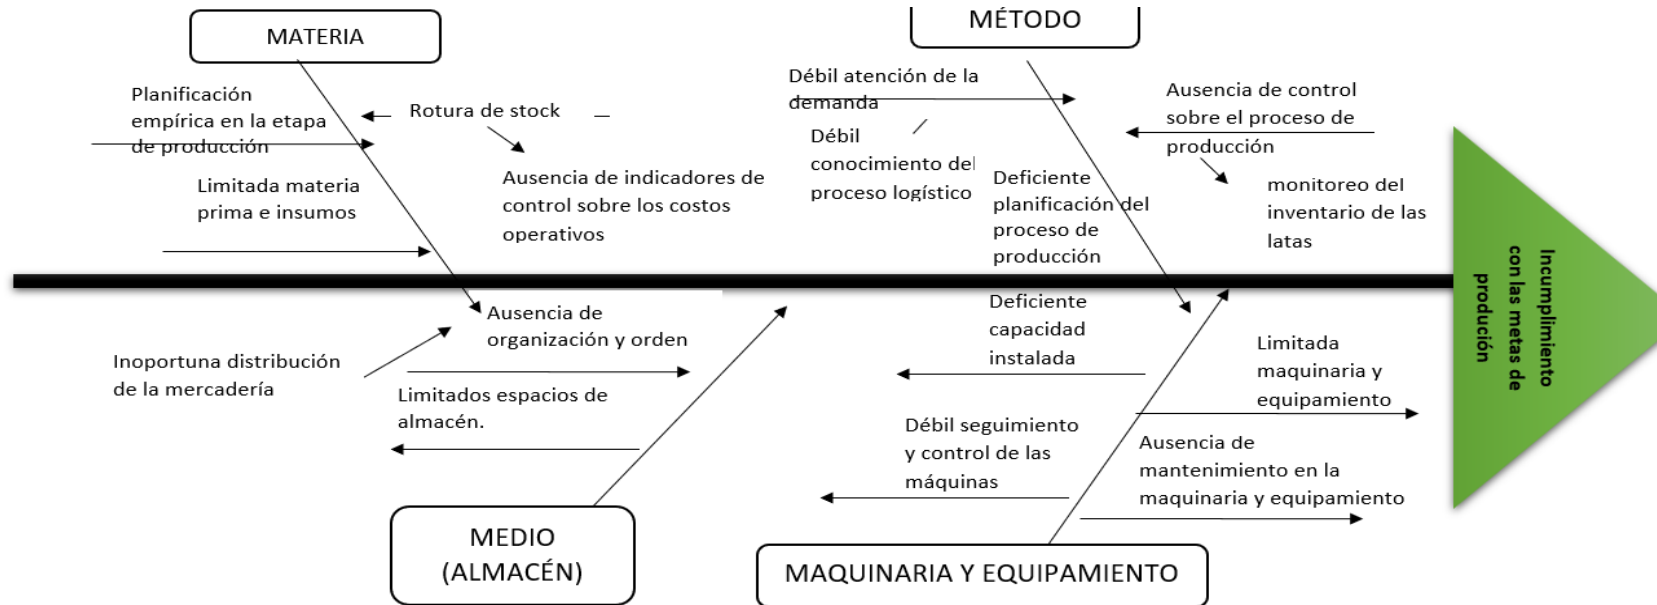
MATERIA

Planificación empírica en la etapa de producción

Rotura de stock

Ausencia de indicadores de control sobre los costos operativos

Limitada materia prima e insumos

MÉTODO

Débil atención de la demanda

Débil conocimiento del proceso logístico

Ausencia de control sobre el proceso de producción

Deficiente planificación del proceso de producción

monitoreo del inventario de las latas

Incumplimiento con las metas de produción

Ausencia de organización y orden

Inoportuna distribución de la mercadería

Limitados espacios de almacén.

MEDIO (ALMACÉN)

Deficiente capacidad instalada

Limitada maquinaria y equipamiento

Débil seguimiento y control de las máquinas

Ausencia de mantenimiento en la maquinaria y equipamiento

MAQUINARIA Y EQUIPAMIENTO